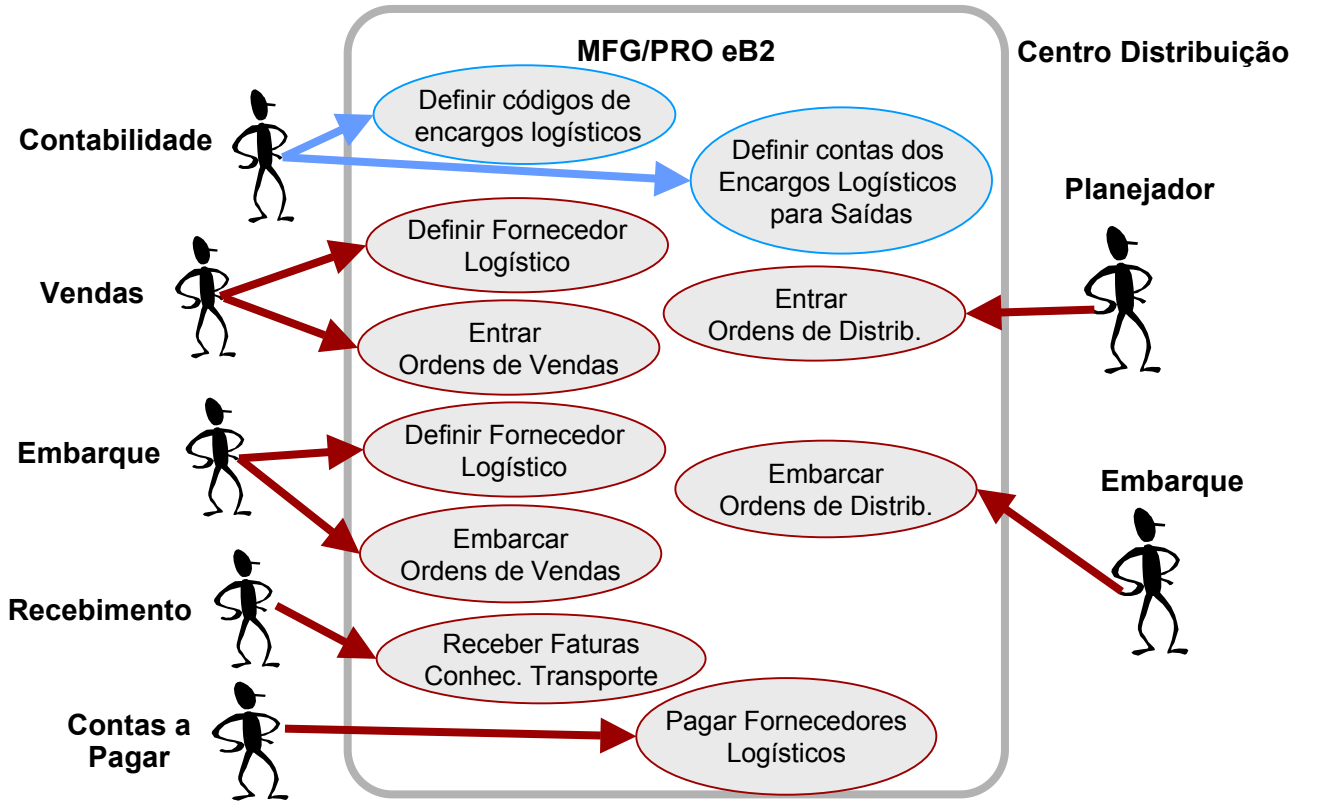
MFG/PRO eB2

Centro Distribuição

Contabilidade

Definir códigos de encargos logísticos

Definir contas dos Encargos Logísticos para Saídas

Planejador

Vendas

Definir Fornecedor Logístico

Entrar Ordens de Vendas

Entrar Ordens de Distrib.

Embarque

Definir Fornecedor Logístico

Embarcar Ordens de Vendas

Embarcar Ordens de Distrib.

Embarque

Recebimento

Receber Faturas Conhec. Transporte

Contas a Pagar

Pagar Fornecedores Logísticos